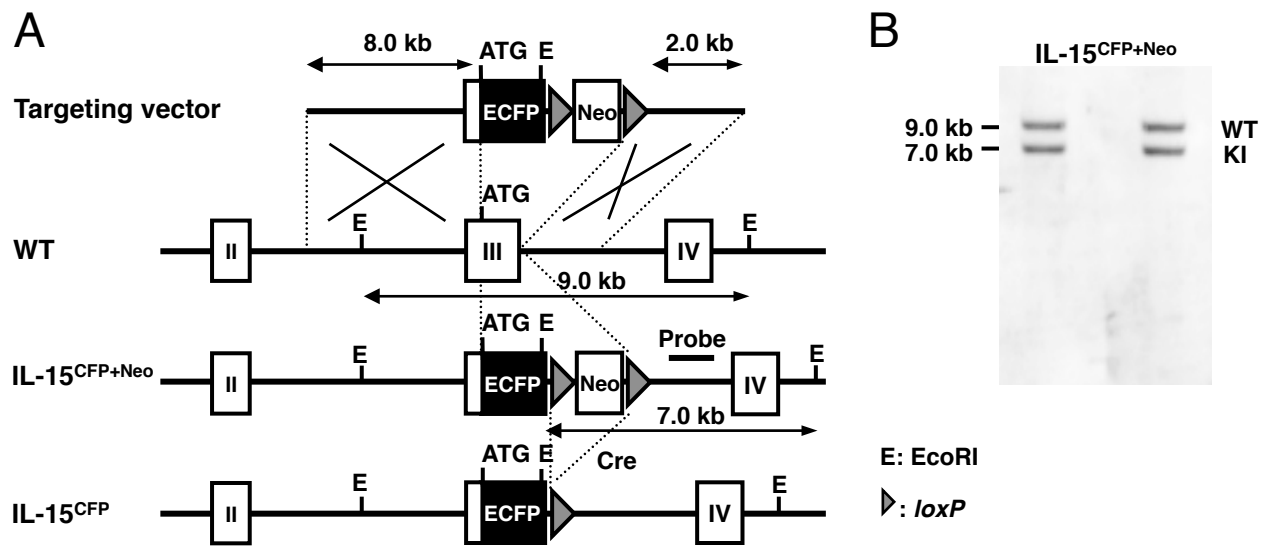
A

8.0 kb

ATG E

2.0 kb

Targeting vector

ECFP

Neo

ATG

E

WT

II

III

IV

E

9.0 kb

ATG E

Probe

E

IL-15$^{CFP+Neo}$

II

ECFP

Neo

IV

E

7.0 kb

ATG E

Cre

E

IL-15$^{CFP}$

II

ECFP

IV

E

B

IL-15$^{CFP+Neo}$

9.0 kb

7.0 kb

WT

KI

E: EcoRI

: loxP